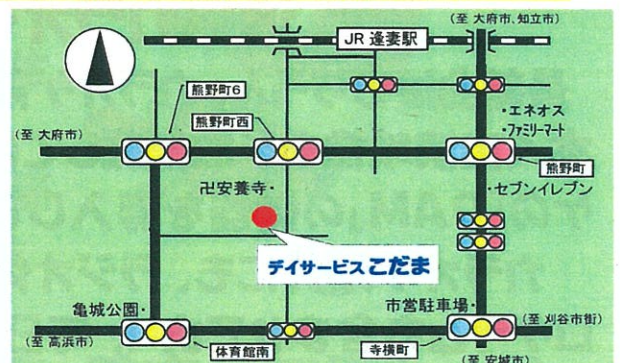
(至 大府市、知立市)
JR 逢妻駅
熊野町6
熊野町西
(至 大府市)
・エネオス
・ファミリーマート
熊野町
卍安養寺・
・セブンイレブン
デイサービス こだま
亀城公園・
市営駐車場・
(至 高浜市)
(至 刈谷市街)
体育館南
寺横町
(至 安城市)